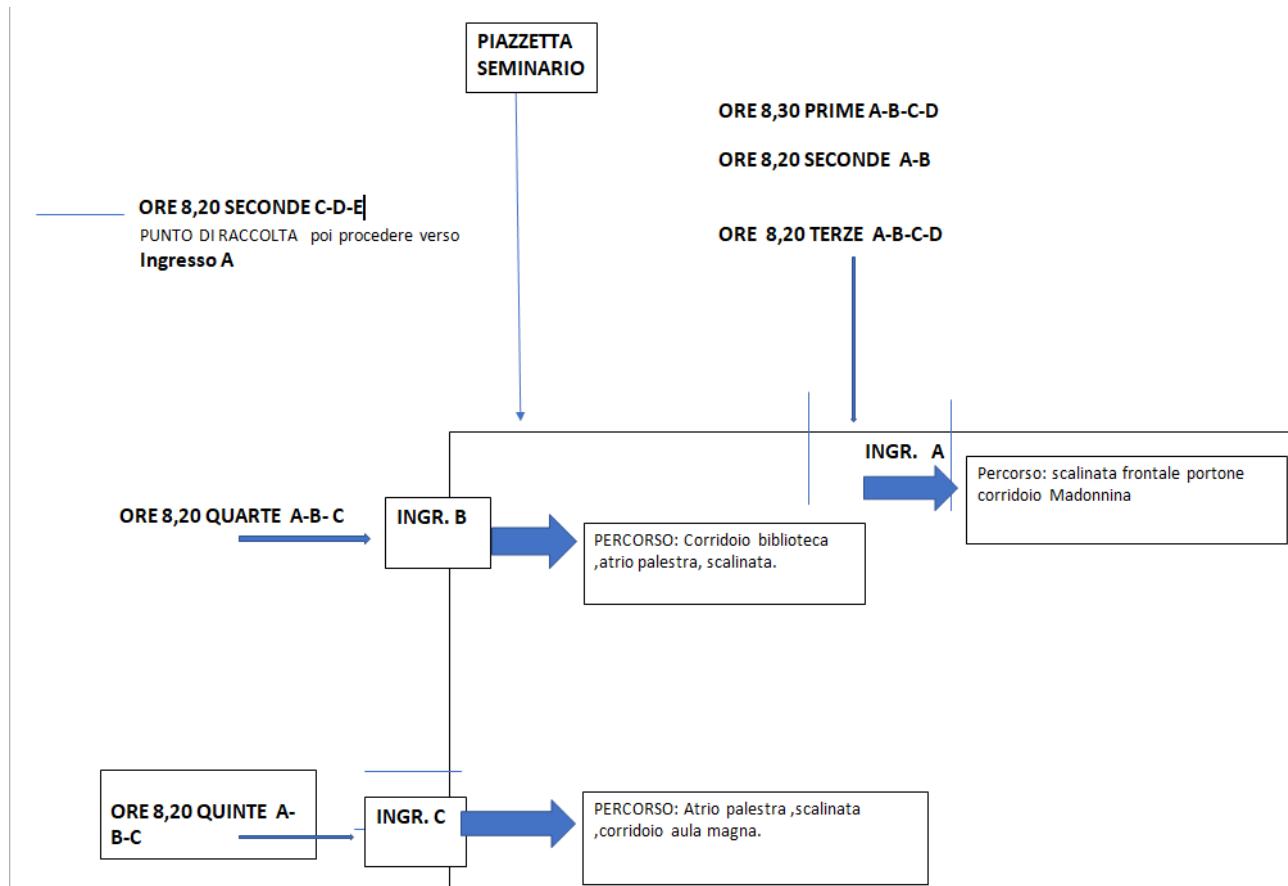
PIAZZETTA SEMINARIO

ORE 8,30 PRIME A-B-C-D

ORE 8,20 SECONDE A-B

ORE 8,20 SECONDE C-D-E
PUNTO DI RACCOLTA poi procedere verso
Ingresso A

ORE 8,20 TERZE A-B-C-D

INGR. A

Percorso: scalinata frontale portone corridoio Madonnina

ORE 8,20 QUARTE A-B- C

INGR. B

PERCORSO: Corridoio biblioteca ,atrio palestra, scalinata.

ORE 8,20 QUINTE A-B-C

INGR. C

PERCORSO: Atrio palestra ,scalinata ,corridoio aula magna.